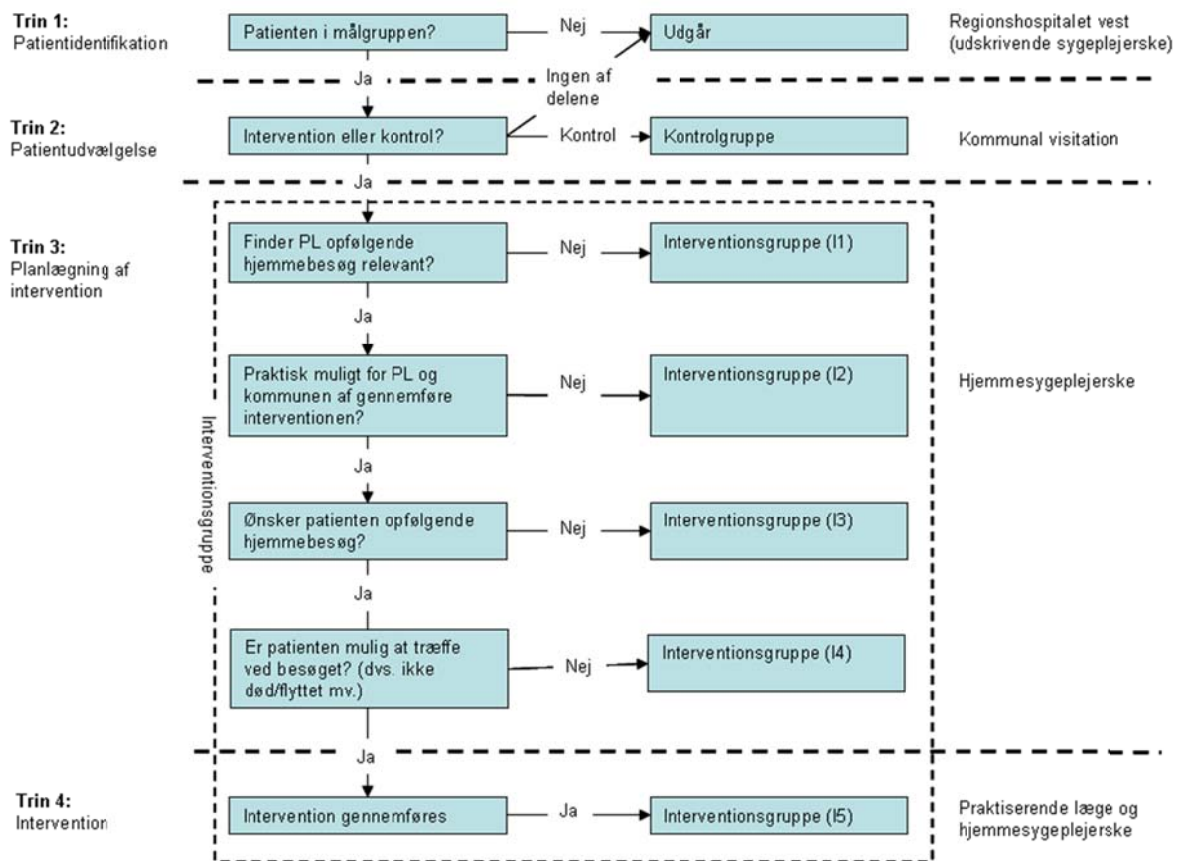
Trin 1:
Patientidentifikation

Patienten i målgruppen?

Nej

Udgår

Regionshospitalet vest (udskrivende sygeplejerske)

Ja

Ingen af delene

Trin 2:
Patientudvælgelse

Intervention eller kontrol?

Kontrol

Kontrolgruppe

Kommunal visitation

Ja

Trin 3:
Planlægning af intervention

Finder PL opfølgende hjemmebesøg relevant?

Nej

Interventionsgruppe (I1)

Ja

Praktisk muligt for PL og kommunen af gennemføre interventionen?

Nej

Interventionsgruppe (I2)

Hjemmesygeplejerske

Interventionsgruppe

Ja

Ønsker patienten opfølgende hjemmebesøg?

Nej

Interventionsgruppe (I3)

Ja

Er patienten mulig at træffe ved besøget? (dvs. ikke død/flyttet mv.)

Nej

Interventionsgruppe (I4)

Ja

Trin 4:
Intervention

Intervention gennemføres

Ja

Interventionsgruppe (I5)

Praktiserende læge og hjemmesygeplejerske